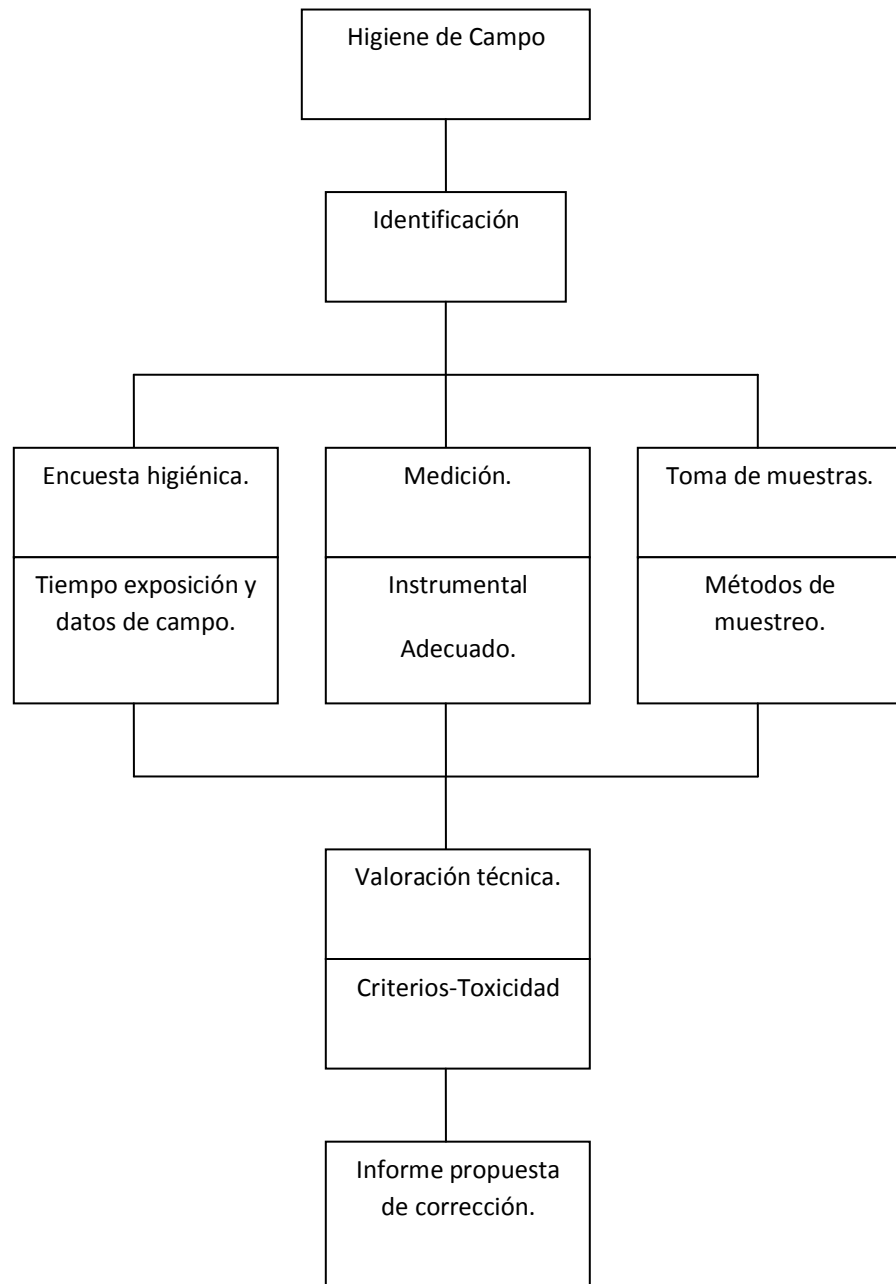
Higiene de Campo

Identificación

Encuesta higiénica.

Tiempo exposición y datos de campo.

Medición.

Instrumental

Adecuado.

Toma de muestras.

Métodos de muestreo.

Valoración técnica.

Criterios-Toxicidad

Informe propuesta de corrección.